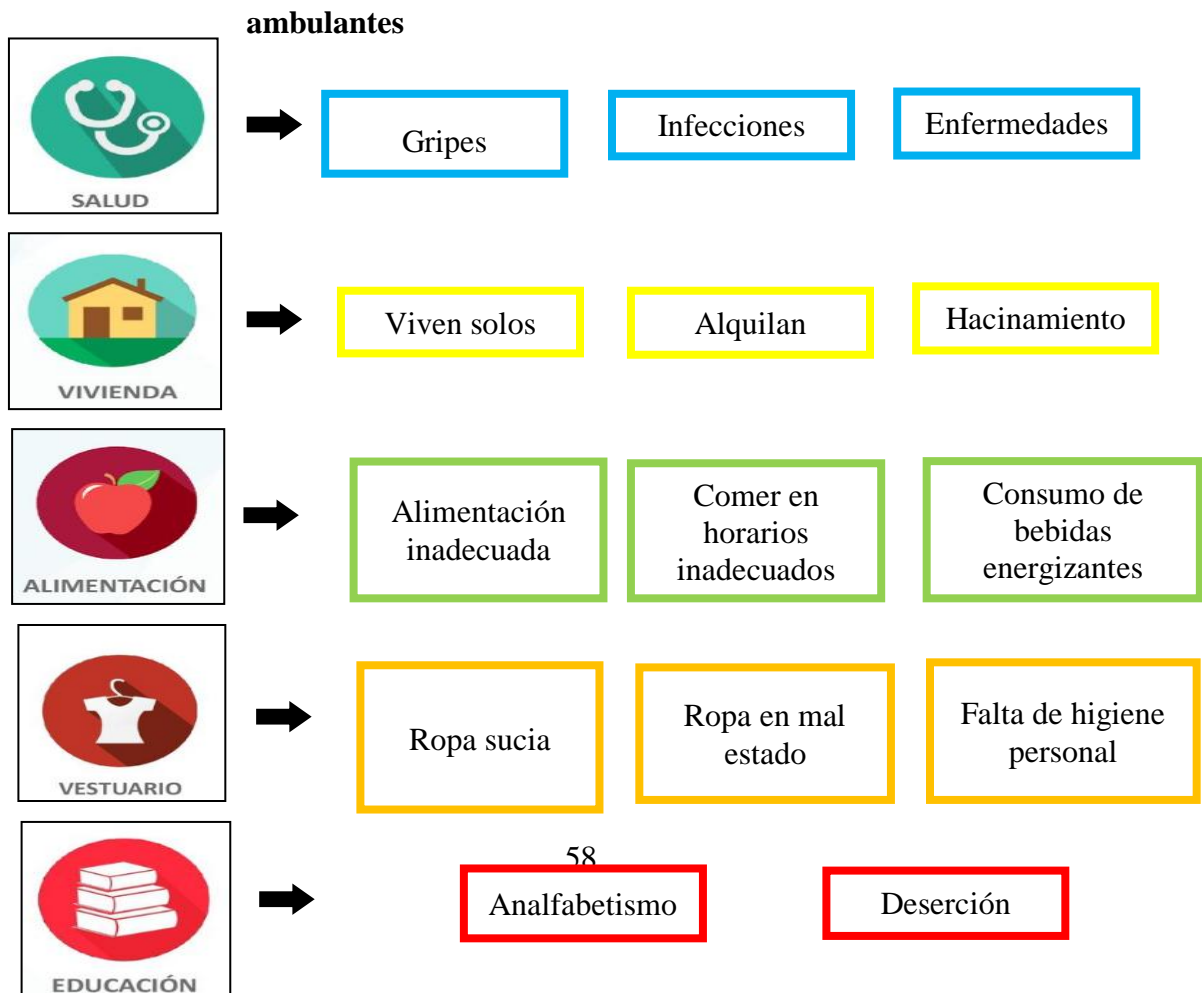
ambulantes

SALUD

Gripes

Infecciones

Enfermedades

VIVIENDA

Viven solos

Alquilan

Hacinamiento

ALIMENTACIÓN

Alimentación inadecuada

Comer en horarios inadecuados

Consumo de bebidas energizantes

VESTUARIO

Ropa sucia

Ropa en mal estado

Falta de higiene personal

58

EDUCACIÓN

Analfabetismo

Deserción